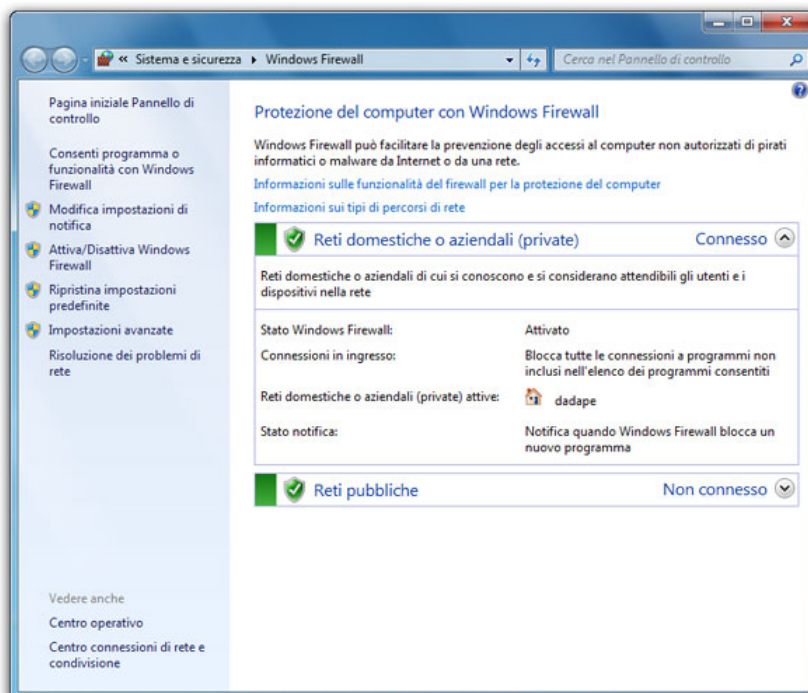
« Sistema e sicurezza ▸ Windows Firewall

Cerca nel Pannello di controllo

Pagina iniziale Pannello di controllo

Consenti programma o funzionalità con Windows Firewall

Modifica impostazioni di notifica

Attiva/Disattiva Windows Firewall

Ripristina impostazioni predefinite

Impostazioni avanzate

Risoluzione dei problemi di rete

Vedere anche

Centro operativo

Centro connessioni di rete e condivisione

Protezione del computer con Windows Firewall

Windows Firewall può facilitare la prevenzione degli accessi al computer non autorizzati di pirati informatici o malware da Internet o da una rete.

Informazioni sulle funzionalità del firewall per la protezione del computer

Informazioni sui tipi di percorsi di rete

Reti domestiche o aziendali (private)

Connesso

Reti domestiche o aziendali di cui si conoscono e si considerano attendibili gli utenti e i dispositivi nella rete

| | |
|---|---|
| Stato Windows Firewall: | Attivato |
| Connessioni in ingresso: | Blocca tutte le connessioni a programmi non inclusi nell'elenco dei programmi consentiti |
| Reti domestiche o aziendali (private) attive: | dadape |
| Stato notifica: | Notifica quando Windows Firewall blocca un nuovo programma |

Reti pubbliche

Non connesso